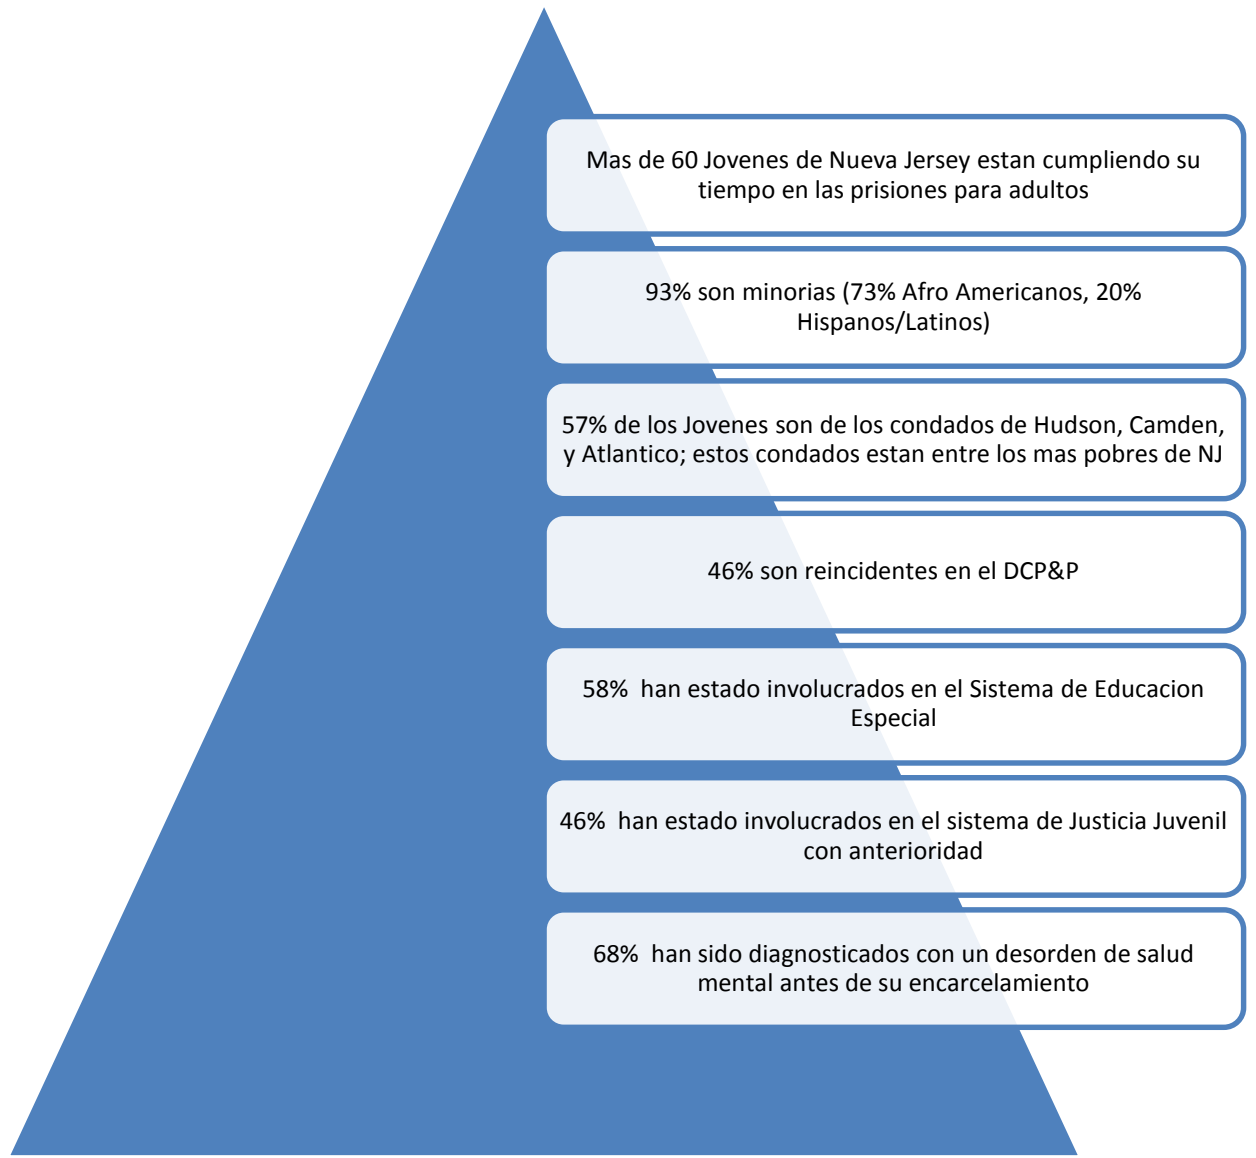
Mas de 60 Jovenes de Nueva Jersey estan cumpliendo su tiempo en las prisiones para adultos

93% son minorias (73% Afro Americanos, 20% Hispanos/Latinos)

57% de los Jovenes son de los condados de Hudson, Camden, y Atlantico; estos condados estan entre los mas pobres de NJ

46% son reincidentes en el DCP&P

58% han estado involucrados en el Sistema de Educacion Especial

46% han estado involucrados en el sistema de Justicia Juvenil con anterioridad

68% han sido diagnosticados con un desorden de salud mental antes de su encarcelamiento